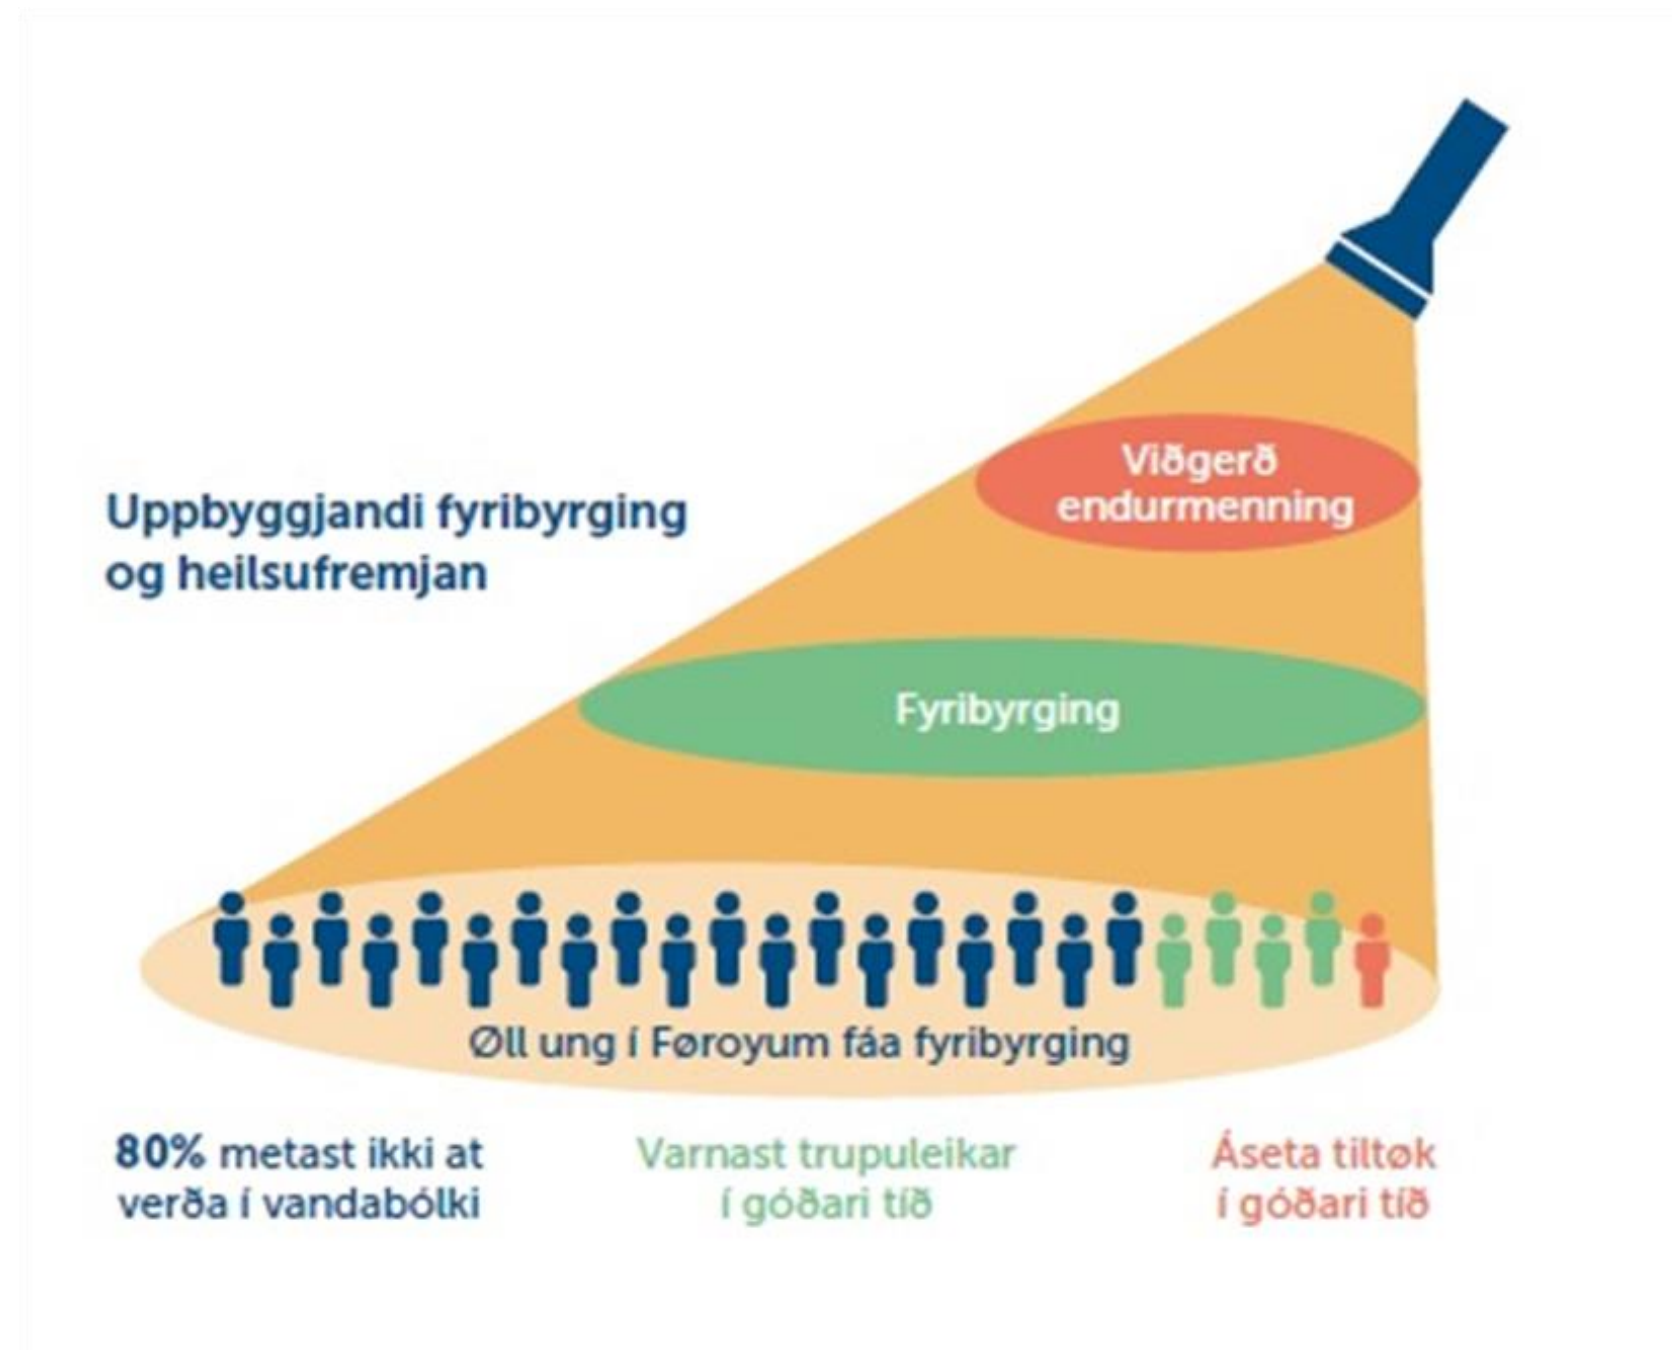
Viðgerð endurmenning

Uppbyggjandi fyribyrging og heilsufremjan

Fyribyrging

Øll ung í Føroyum fáa fyribyrging

80% metast ikki at verða í vandabólki

Varnast trupuleikar í góðari tíð

Áseta tiltøk í góðari tíð